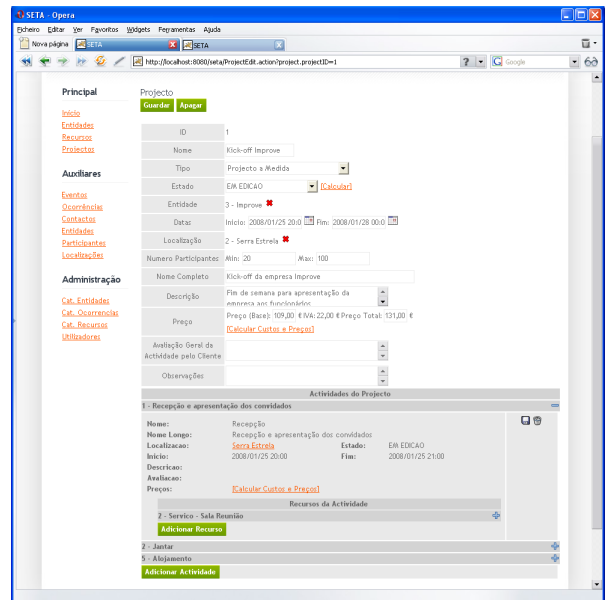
SETA - Opera

Ficheiro Editar Ver Favoritos Widgets Ferramentas Ajuda

Nova página SETA SETA

http://localhost:8080/seta/ProjectEdit.action?project.projectID=1

Google

Principal

Inicio
Entidades
Recursos
Projectos

Auxiliares

Eventos
Ocorrencias
Contactos
Entidades
Participantes
Localizações

Administração

Cat. Entidades
Cat. Ocorrencias
Cat. Recursos
Utilizadores

Projecto

Guardar Apagar

| ID | 1 |
|---|---|
| Nome | Kick-off Improve |
| Tipo | Projecto a Medida |
| Estado | EM EDICAO [Calcular] |
| Entidade | 3 - Improve |
| Datas | Inicio: 2008/01/25 20:0 Fim: 2008/01/28 00:0 |
| Localização | 2 - Serra Estrela |
| Numero Participantes | Min: 20 Max: 100 |
| Nome Completo | Kick-off da empresa Improve |
| Descrição | Fim de semana para apresentação da empresa aos funcionários |
| Preço | Preço (Base): 109,00 € IVA: 22,00 € Preço Total: 131,00 € [Calcular Custos e Preços] |
| Avaliação Geral da Actividade pelo Cliente | |
| Observações | |

Actividades do Projecto

1 - Recepção e apresentação dos convidados

Nome: Recepção
Nome Longo: Recepção e apresentação dos convidados
Localizacao: Serra Estrela Estado: EM EDICAO
Inicio: 2008/01/25 20:00 Fim: 2008/01/25 21:00
Descricao:
Avaliacao:
Preços: [Calcular Custos e Preços]

Recursos da Actividade

2 - Servico - Sala Reunião

Adicionar Recurso

2 - Jantar
5 - Alojamento

Adicionar Actividade